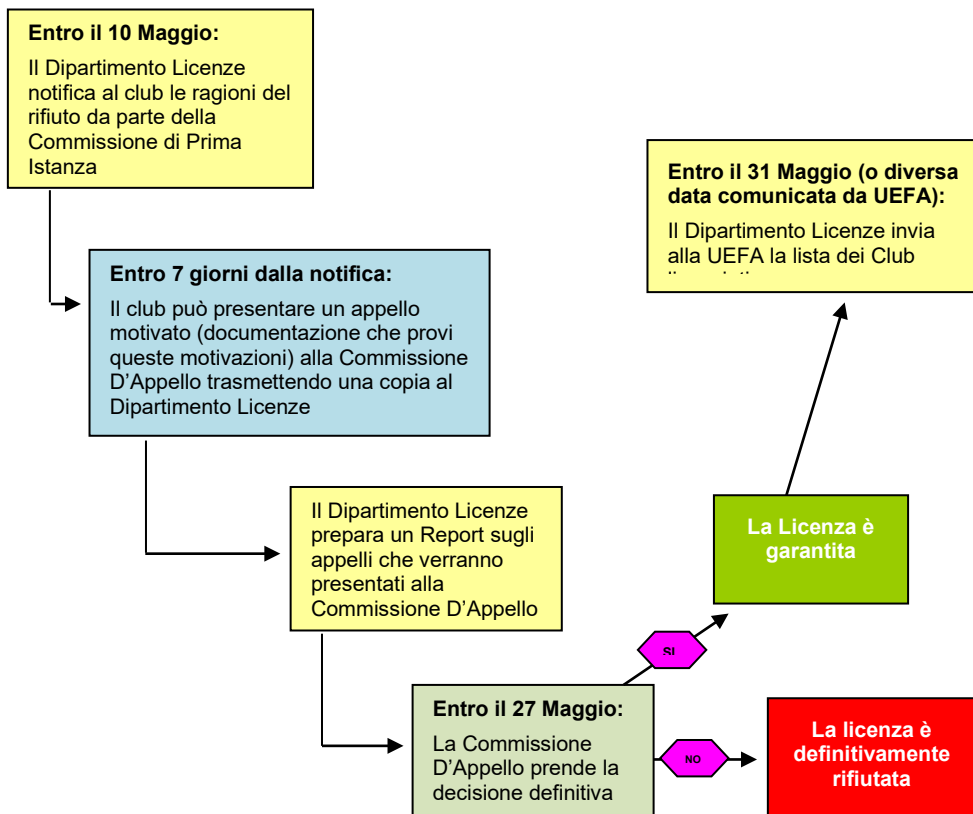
**Entro il 10 Maggio:**

Il Dipartimento Licenze notifica al club le ragioni del rifiuto da parte della Commissione di Prima Istanza

**Entro 7 giorni dalla notifica:**

Il club può presentare un appello motivato (documentazione che provi queste motivazioni) alla Commissione D'Appello trasmettendo una copia al Dipartimento Licenze

Il Dipartimento Licenze prepara un Report sugli appelli che verranno presentati alla Commissione D'Appello

**Entro il 27 Maggio:**

La Commissione D'Appello prende la decisione definitiva

SI

NO

**La Licenza è garantita**

**La licenza è definitivamente rifiutata**

**Entro il 31 Maggio (o diversa data comunicata da UEFA):**

Il Dipartimento Licenze invia alla UEFA la lista dei Club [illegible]